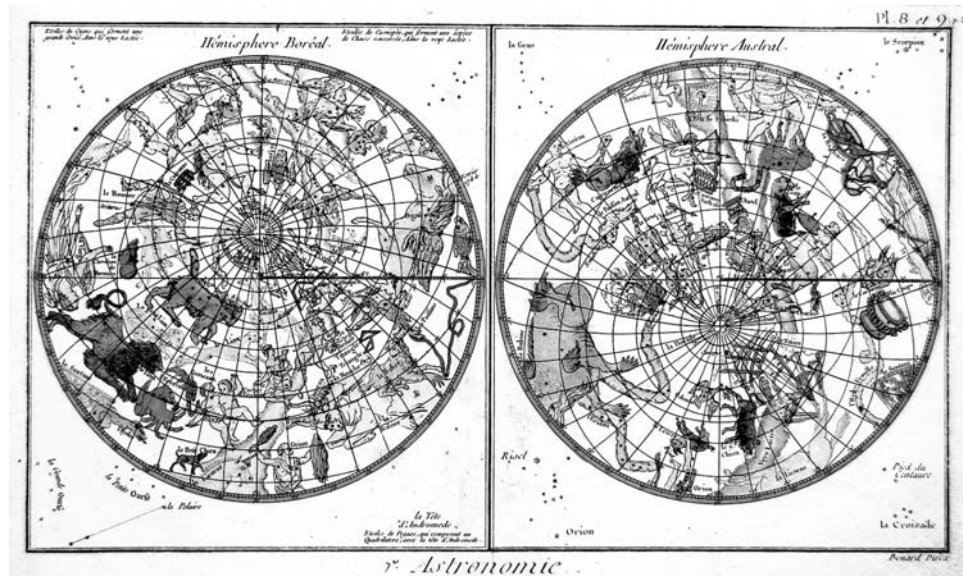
Pl. 8 et 9.

Etoiles du Cygne qui forment une grande Croix dans la voye Lactée.

Hémisphere Boréal.

Etoiles de Cassiopée qui forment une degrée de Chaise renversée, dans la voye Lactée.

la Grue

Hémisphere Austral.

le Scorpion

la Grande Ourse

la Petite Ourse

la Polaire

la Tête d'Andromede.

Etoiles de Pegase, qui composent un Quadrilatere avec la tête d'Andromede.

Rigel

Orion

Pied du Centaure

la Croizade

Benard Direx.

1re. Astronomie.